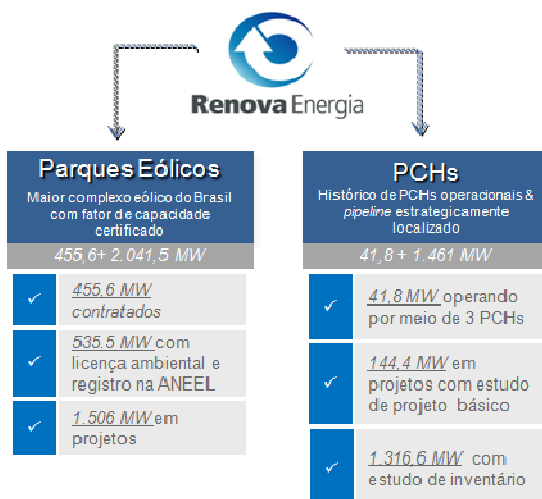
Renova Energia

Parques Eólicos

Maior complexo eólico do Brasil com fator de capacidade certificado

455,6+ 2.041,5 MW

✓ 455,6 MW contratados

✓ 535,5 MW com licença ambiental e registro na ANEEL

✓ 1.506 MW em projetos

PCHs

Histórico de PCHs operacionais & pipeline estrategicamente localizado

41,8 + 1.461 MW

✓ 41,8 MW operando por meio de 3 PCHs

✓ 144,4 MW em projetos com estudo de projeto básico

✓ 1.316,6 MW com estudo de inventário